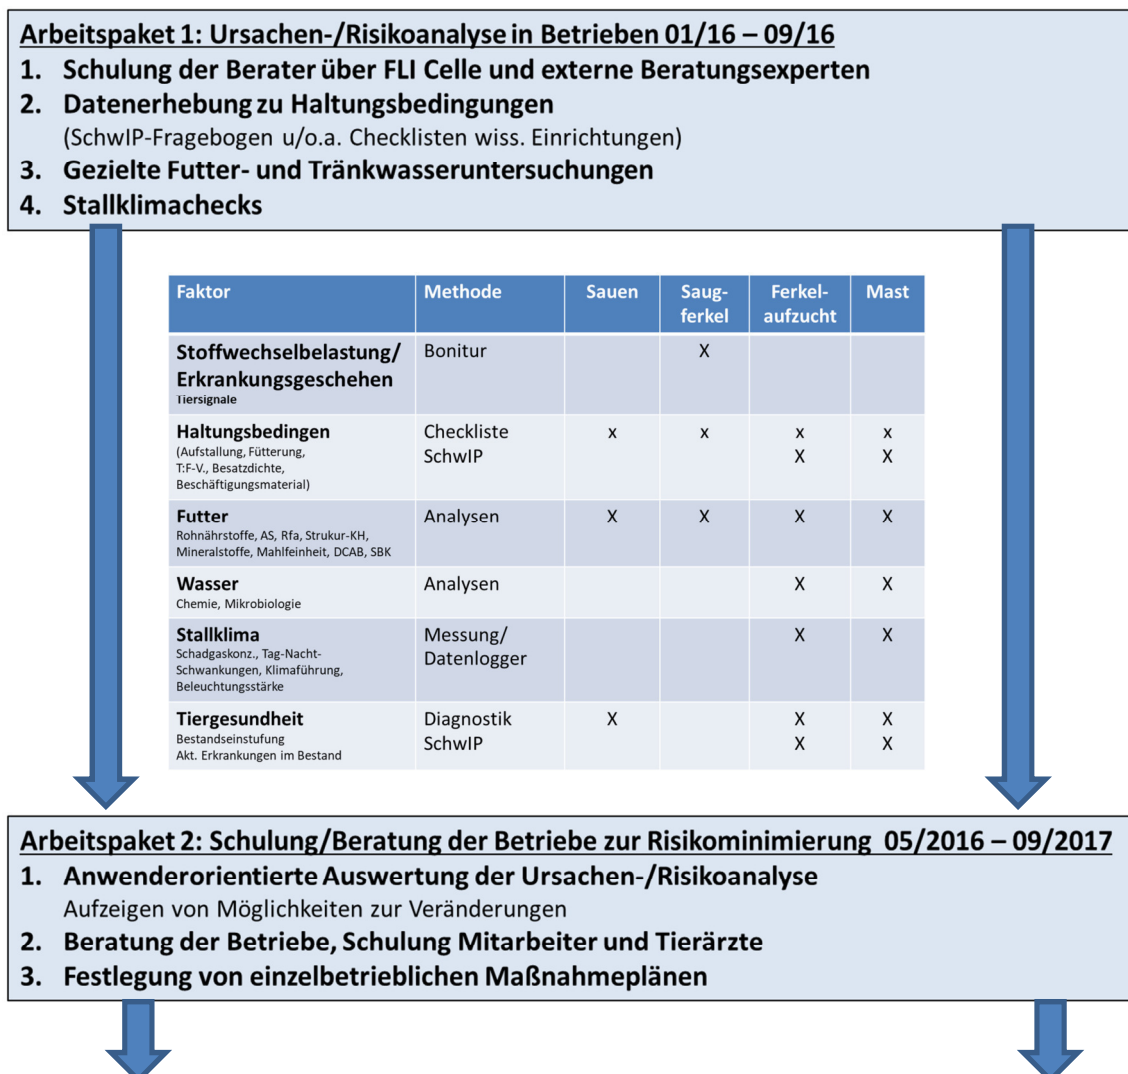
Arbeitspaket 1: Ursachen-/Risikoanalyse in Betrieben 01/16 – 09/16
1. Schulung der Berater über FLI Celle und externe Beratungsexperten
2. Datenerhebung zu Haltungsbedingungen
(SchwIP-Fragebogen u/o.a. Checklisten wiss. Einrichtungen)
3. Gezielte Futter- und Tränkwasseruntersuchungen
4. Stallklimachecks

| Faktor | Methode | Sauen | Saugferkel | Ferkelaufzucht | Mast |
|---|---|---|---|---|---|
| Stoffwechselbelastung/ Erkrankungsgeschehen Tiersignale | Bonitur | | X | | |
| Haltungsbedingen (Aufstallung, Fütterung, T:F-V., Besatzdichte, Beschäftigungsmaterial) | Checkliste SchwIP | x | x | x X | x X |
| Futter Rohnährstoffe, AS, Rfa, Strukur-KH, Mineralstoffe, Mahlfeinheit, DCAB, SBK | Analysen | X | X | X | X |
| Wasser Chemie, Mikrobiologie | Analysen | | | X | X |
| Stallklima Schadgaskonz., Tag-Nacht-Schwankungen, Klimaführung, Beleuchtungsstärke | Messung/ Datenlogger | | | X | X |
| Tiergesundheit Bestandseinstufung Akt. Erkrankungen im Bestand | Diagnostik SchwIP | X | | X X | X X |

Arbeitspaket 2: Schulung/Beratung der Betriebe zur Risikominimierung 05/2016 – 09/2017
1. Anwenderorientierte Auswertung der Ursachen-/Risikoanalyse
Aufzeigen von Möglichkeiten zur Veränderungen
2. Beratung der Betriebe, Schulung Mitarbeiter und Tierärzte
3. Festlegung von einzelbetrieblichen Maßnahmeplänen